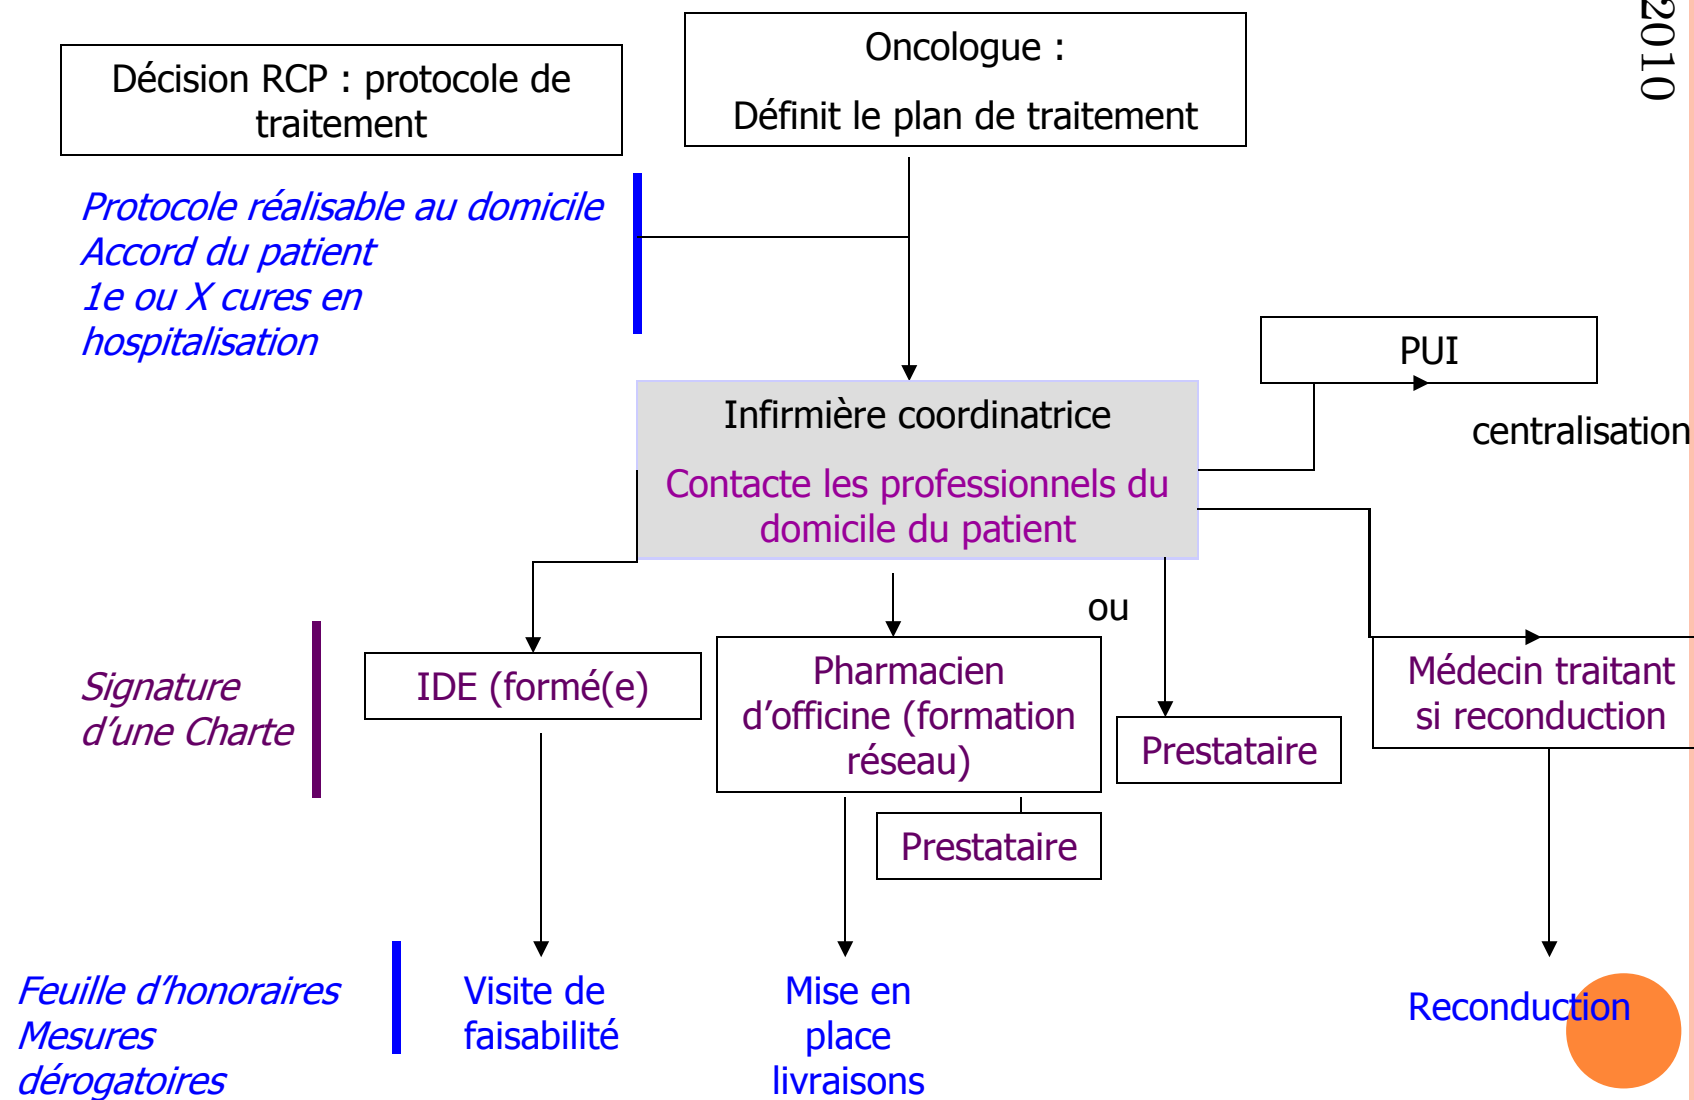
2010

Décision RCP : protocole de traitement

Oncologue :

Définit le plan de traitement

Protocole réalisable au domicile
Accord du patient
1e ou X cures en hospitalisation

PUI

centralisation

Infirmière coordinatrice

Contacte les professionnels du domicile du patient

ou

Signature d'une Charte

IDE (formé(e)

Pharmacien d'officine (formation réseau)

Prestataire

Médecin traitant si reconduction

Prestataire

Feuille d'honoraires
Mesures dérogatoires

Visite de faisabilité

Mise en place livraisons

Reconduction